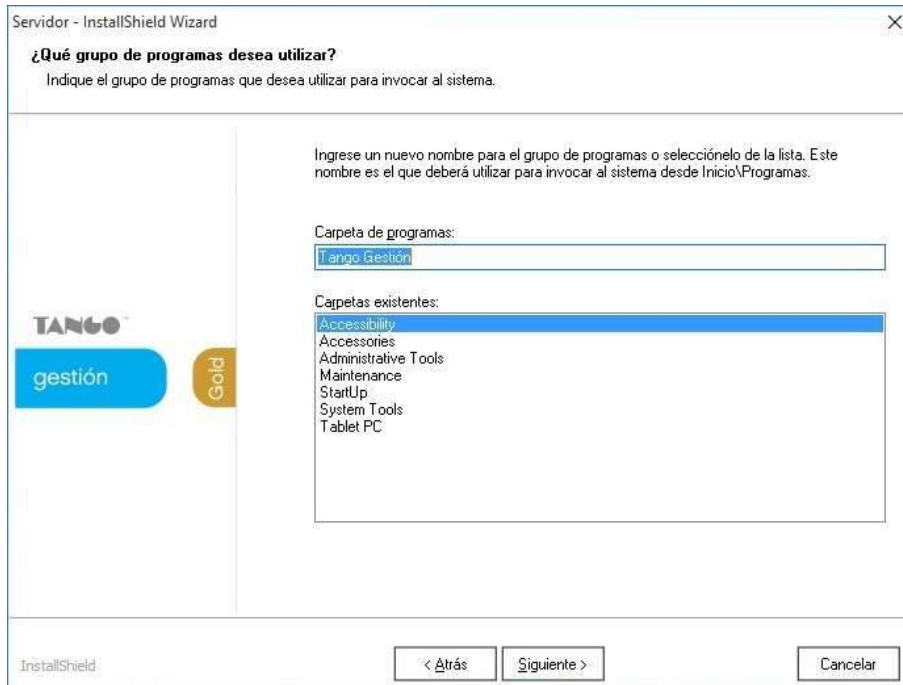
Servidor - InstallShield Wizard

¿Qué grupo de programas desea utilizar?

Indique el grupo de programas que desea utilizar para invocar al sistema.

TANGO

gestión

Gold

Ingrese un nuevo nombre para el grupo de programas o selecciónelo de la lista. Este nombre es el que deberá utilizar para invocar al sistema desde Inicio\Programas.

Carpeta de programas:

Tango Gestión

Carpetas existentes:

Accessibility
Accessories
Administrative Tools
Maintenance
StartUp
System Tools
Tablet PC

InstallShield

< Atrás

Siguiente >

Cancelar